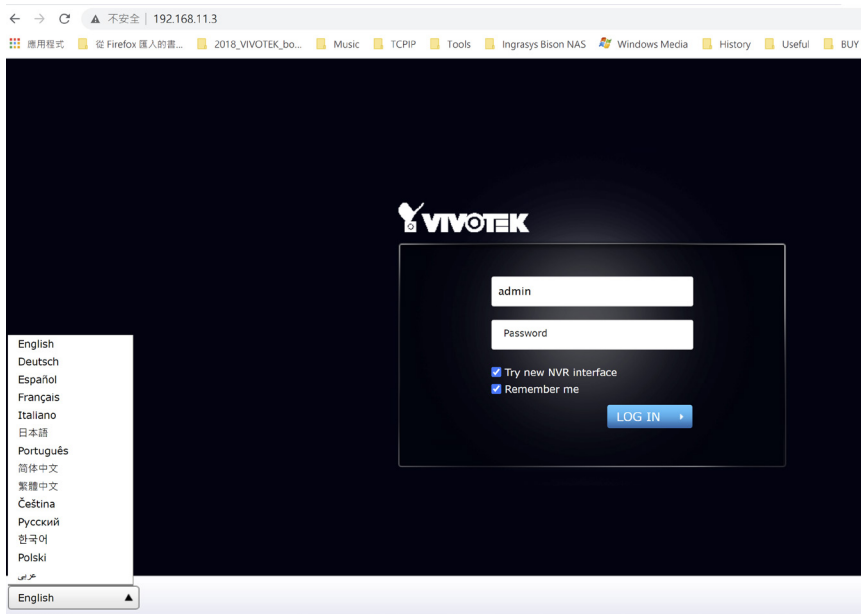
不安全 | 192.168.11.3

應用程式 從 Firefox 匯入的書... 2018_VIVOTEK_bo... Music TCPIP Tools Ingrasys Bison NAS Windows Media History Useful BUY

VIVOTEK

admin

Password

Try new NVR interface

Remember me

LOG IN

English
Deutsch
Español
Français
Italiano
日本語
Português
简体中文
繁體中文
Čeština
Русский
한국어
Polski
عربي

English